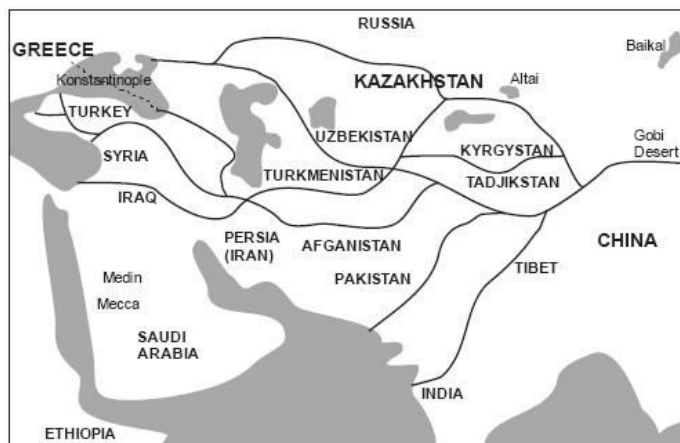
RUSSIA

GREECE

Baikal

Konstantinople

KAZAKHSTAN

Altai

TURKEY

UZBEKISTAN

SYRIA

KYRGYSTAN

Gobi Desert

TURKMENISTAN

TADJIKSTAN

IRAQ

PERSIA (IRAN)

AFGANISTAN

CHINA

Medin

PAKISTAN

TIBET

Mecca

SAUDI ARABIA

INDIA

ETHIOPIA